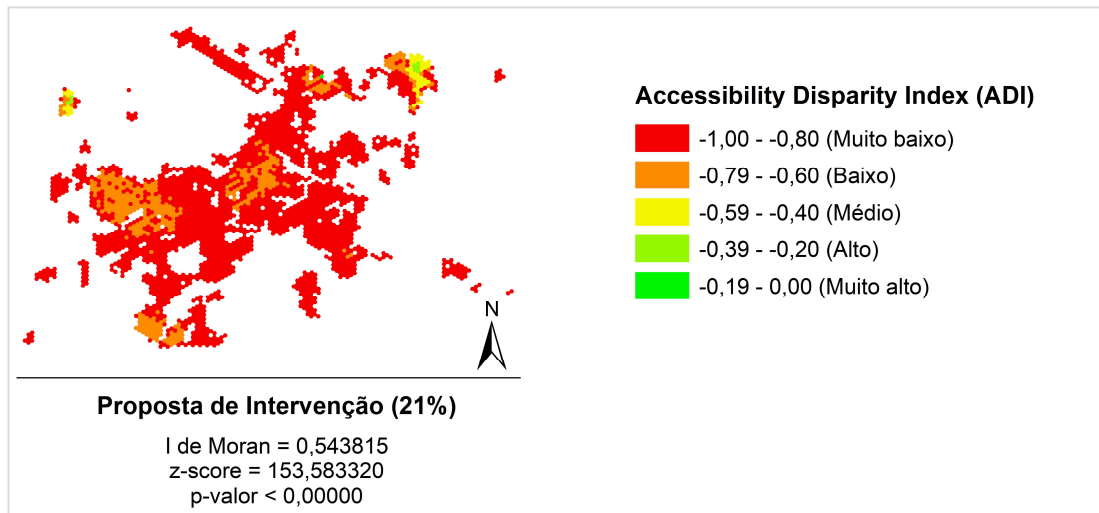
N

Accessibility Disparity Index (ADI)

-1,00 - -0,80 (Muito baixo)
-0,79 - -0,60 (Baixo)
-0,59 - -0,40 (Médio)
-0,39 - -0,20 (Alto)
-0,19 - 0,00 (Muito alto)

Proposta de Intervenção (21%)

I de Moran = 0,543815
z-score = 153,583320
p-valor < 0,00000